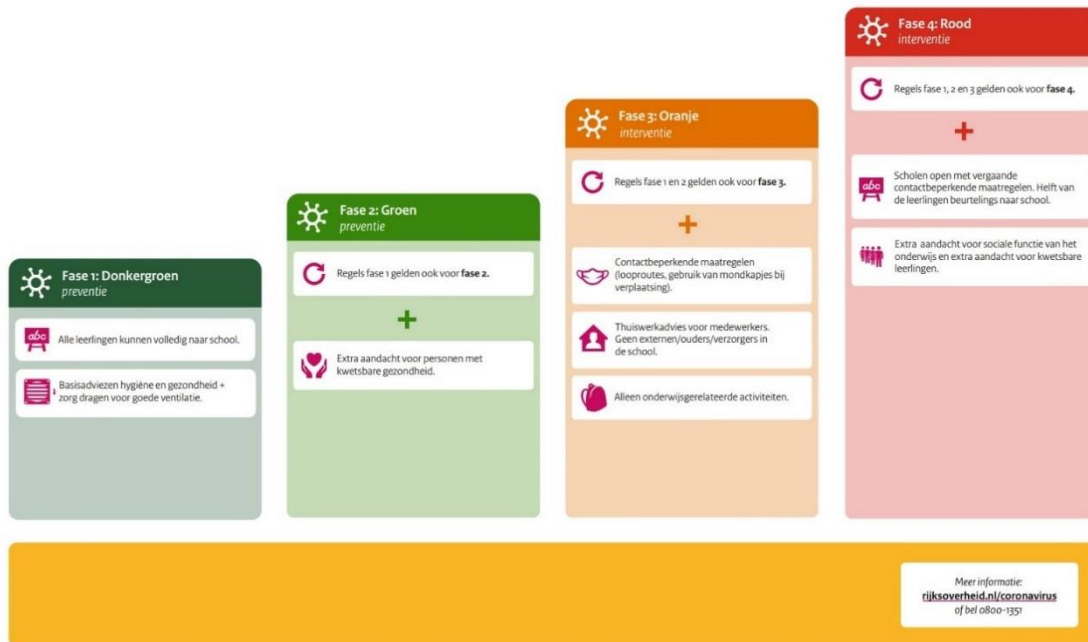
Fase 1: Donkergroen
preventie

abc

Alle leerlingen kunnen volledig naar school.

Basisadviezen hygiëne en gezondheid + zorg dragen voor goede ventilatie.

Fase 2: Groen
preventie

Regels fase 1 gelden ook voor **fase 2.**

+

Extra aandacht voor personen met kwetsbare gezondheid.

Fase 3: Oranje
interventie

Regels fase 1 en 2 gelden ook voor **fase 3.**

+

Contactbeperkende maatregelen (looproutes, gebruik van mondkapjes bij verplaatsing).

Thuiswerkadvies voor medewerkers. Geen externen/ouders/verzorgers in de school.

Alleen onderwijsgerelateerde activiteiten.

Fase 4: Rood
interventie

Regels fase 1, 2 en 3 gelden ook voor **fase 4.**

+

abc

Scholen open met vergaande contactbeperkende maatregelen. Helft van de leerlingen beurtelings naar school.

Extra aandacht voor sociale functie van het onderwijs en extra aandacht voor kwetsbare leerlingen.

Meer informatie:
rijksoverheid.nl/coronavirus
of bel 0800-1351